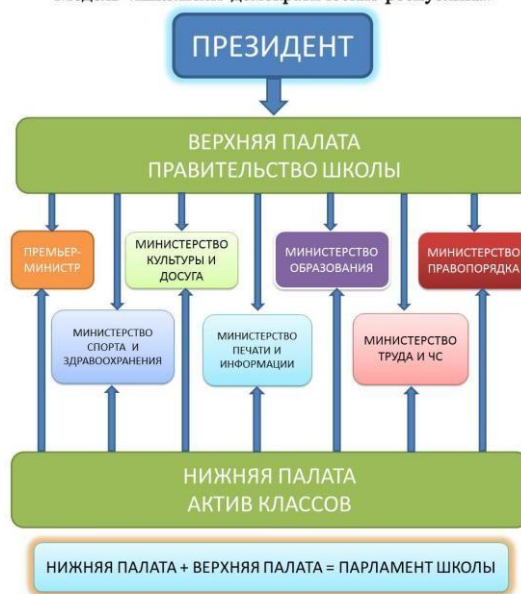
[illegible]

ПРЕЗИДЕНТ

ВЕРХНЯЯ ПАЛАТА
ПРАВИТЕЛЬСТВО ШКОЛЫ

ПРЕМЬЕР-МИНИСТР

МИНИСТЕРСТВО КУЛЬТУРЫ И ДОСУГА

МИНИСТЕРСТВО ОБРАЗОВАНИЯ

МИНИСТЕРСТВО ПРАВОПОРЯДКА

МИНИСТЕРСТВО СПОРТА И ЗДРАВООХРАНЕНИЯ

МИНИСТЕРСТВО ПЕЧАТИ И ИНФОРМАЦИИ

МИНИСТЕРСТВО ТРУДА И ЧС

НИЖНЯЯ ПАЛАТА
АКТИВ КЛАССОВ

НИЖНЯЯ ПАЛАТА + ВЕРХНЯЯ ПАЛАТА = ПАРЛАМЕНТ ШКОЛЫ